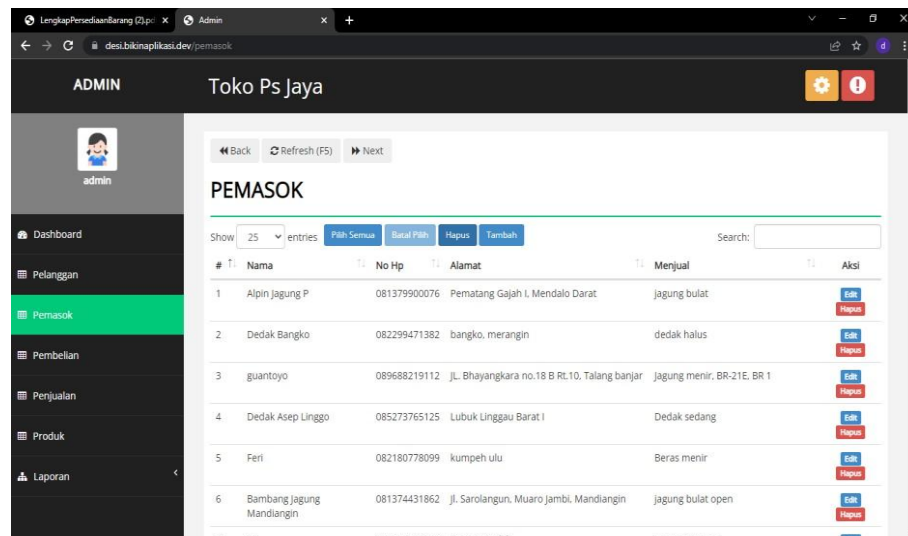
LengkapPersediaanBarang (2).pd × Admin × +

desi.bikinaplikasi.dev/pemasok

ADMIN

Toko Ps Jaya

admin

Dashboard

Pelanggan

Pemasok

Pembelian

Penjualan

Produk

Laporan

Back Refresh (F5) Next

PEMASOK

Show 25 entries Pilih Semua Batal Pilih Hapus Tambah Search:

| # | Nama | No Hp | Alamat | Menjual | Aksi |
|---|---|---|---|---|---|
| 1 | Alpin Jagung P | 081379900076 | Pematang Gajah I, Mendalo Darat | jagung bulat | Edit Hapus |
| 2 | Dedak Bangko | 082299471382 | bangko, merangin | dedak halus | Edit Hapus |
| 3 | guantoyo | 089688219112 | JL. Bhayangkara no.18 B Rt.10, Talang banjar | jagung menir, BR-21E, BR 1 | Edit Hapus |
| 4 | Dedak Asep Linggo | 085273765125 | Lubuk Linggau Barat I | Dedak sedang | Edit Hapus |
| 5 | Feri | 082180778099 | kumpeh ulu | Beras menir | Edit Hapus |
| 6 | Bambang Jagung Mandiangin | 081374431862 | Jl. Sarolangun, Muaro Jambi, Mandiangin | jagung bulat open | Edit Hapus |